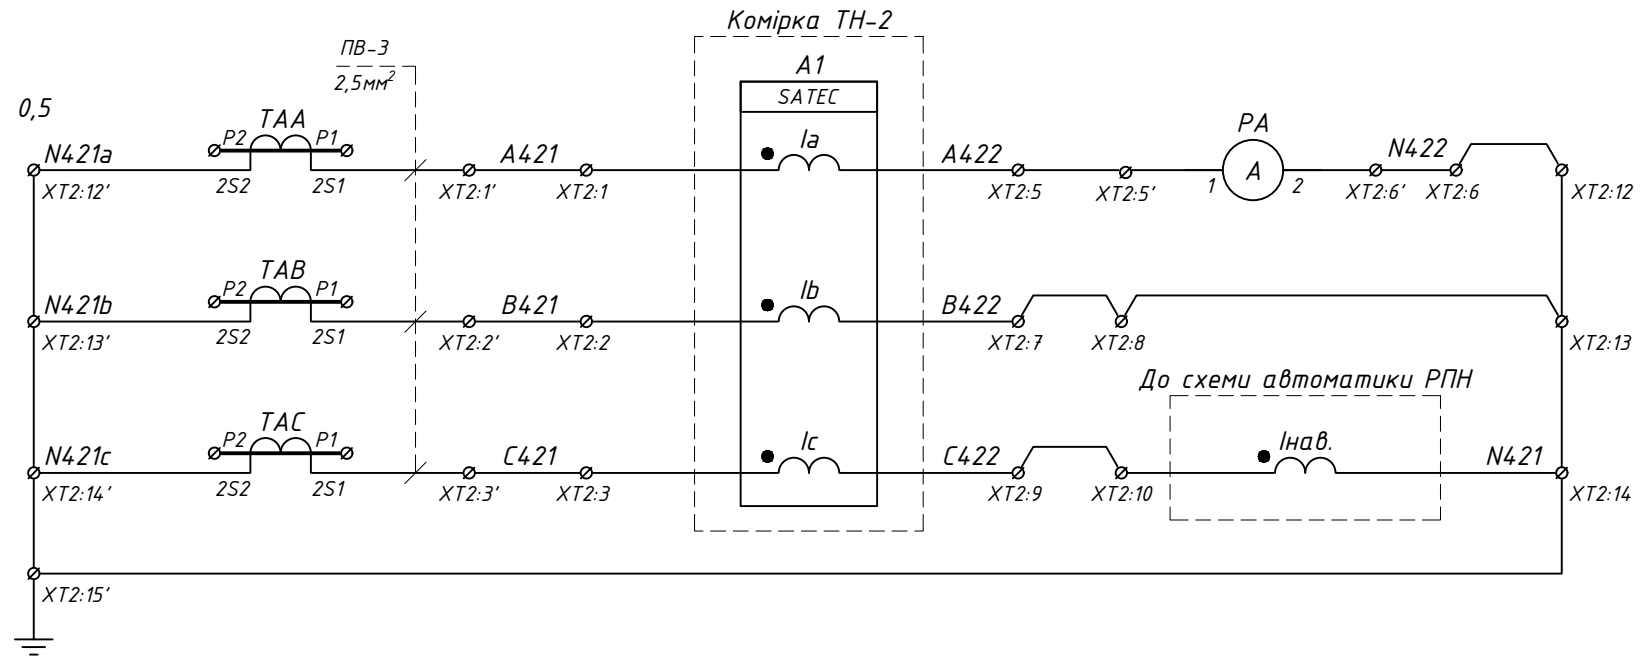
Комірка ТН-2

ПВ-3
2,5мм$^2$

0,5

A1
SATEC

TAA
P2 P1
N421a
XT2:12'
2S2 2S1
A421
XT2:1' XT2:1
Ia
A422
XT2:5 XT2:5'
PA
A
1 2
N422
XT2:6' XT2:6
XT2:12

TAB
P2 P1
N421b
XT2:13'
2S2 2S1
B421
XT2:2' XT2:2
Ib
B422
XT2:7 XT2:8
XT2:13

До схеми автоматики РПН

TAC
P2 P1
N421c
XT2:14'
2S2 2S1
C421
XT2:3' XT2:3
Ic
C422
XT2:9 XT2:10
Iнав.
N421
XT2:14

XT2:15'